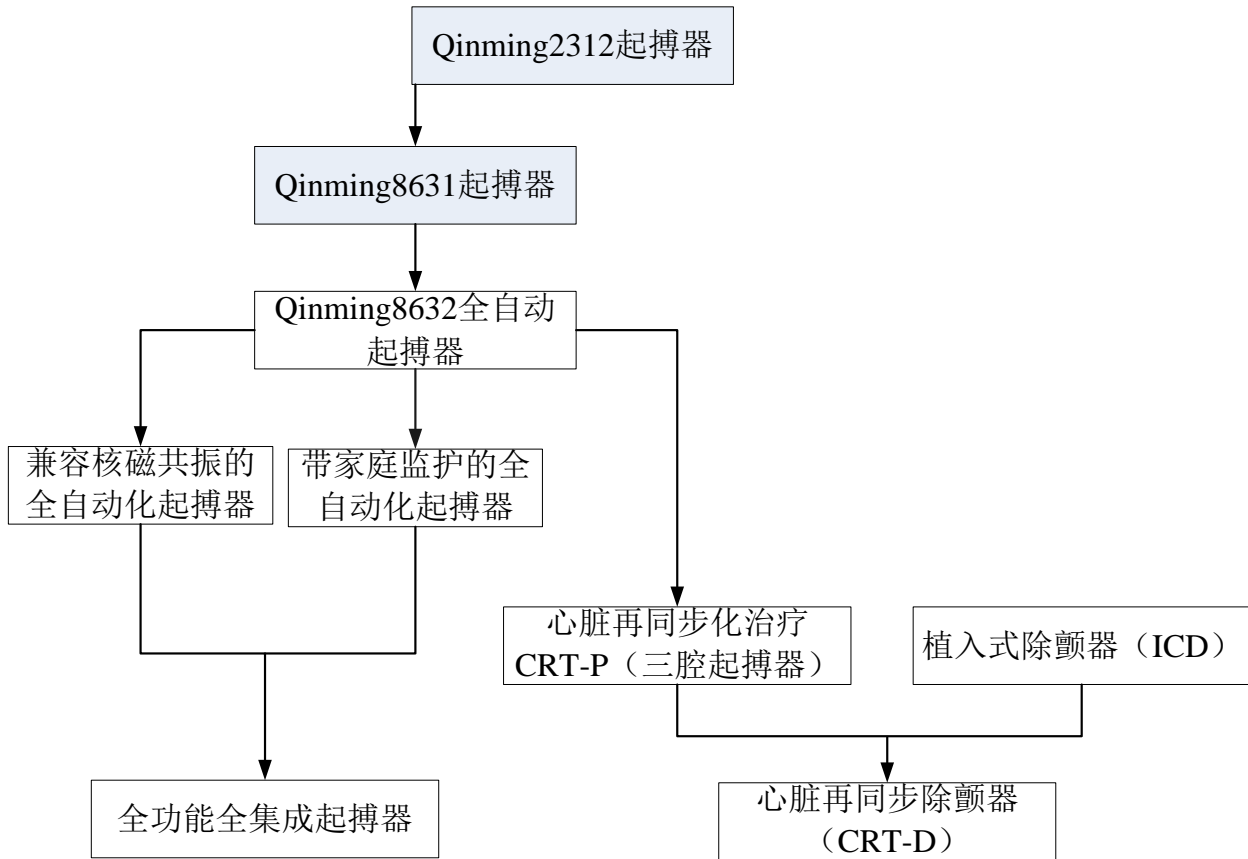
Qinming2312起搏器

Qinming8631起搏器

Qinming8632全自动起搏器

兼容核磁共振的全自动化起搏器

带家庭监护的全自动化起搏器

全功能全集成起搏器

心脏再同步化治疗CRT-P（三腔起搏器）

植入式除颤器（ICD）

心脏再同步除颤器（CRT-D）